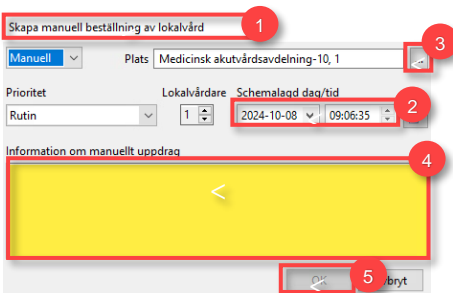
Skapa manuell beställning av lokalvård
1
Manuell
Plats Medicinsk akutvårdsavdelning-10, 1
3
Prioritet
Lokalvårdare
Schemalagd dag/tid
2
Rutin
1
2024-10-08
09:06:35
Information om manuellt uppdrag
4
<
OK
5
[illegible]bryt